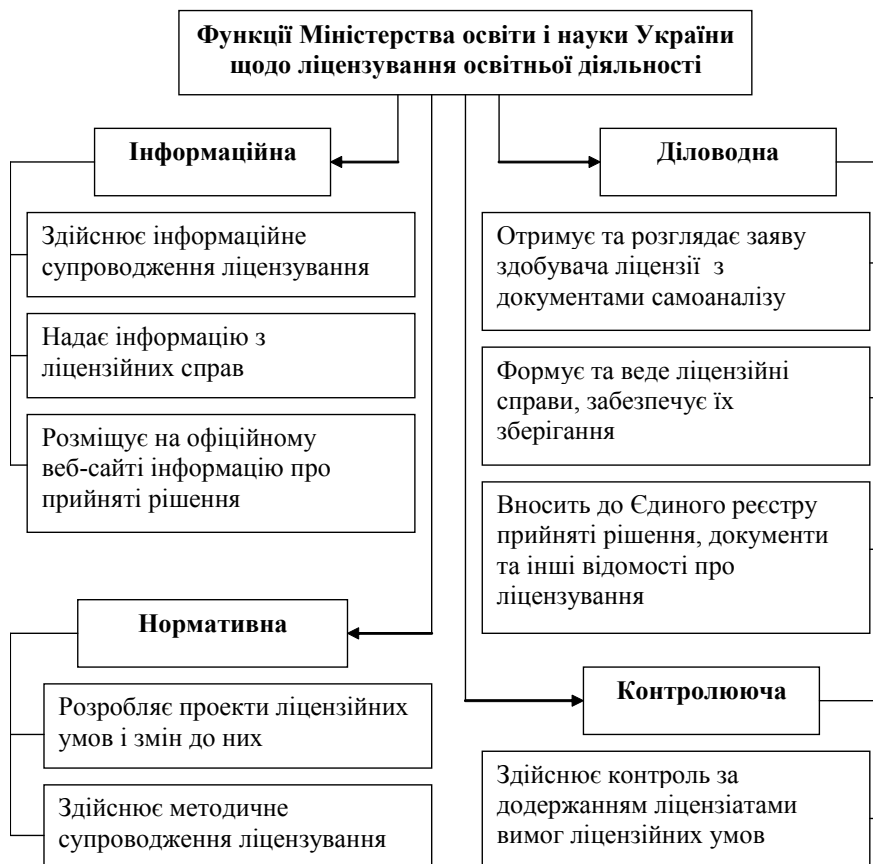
Функції Міністерства освіти і науки України щодо ліцензування освітньої діяльності

Інформаційна

Здійснює інформаційне супроводження ліцензування

Надає інформацію з ліцензійних справ

Розміщує на офіційному веб-сайті інформацію про прийняті рішення

Нормативна

Розробляє проекти ліцензійних умов і змін до них

Здійснює методичне супроводження ліцензування

Діловодна

Отримує та розглядає заяву здобувача ліцензії з документами самоаналізу

Формує та веде ліцензійні справи, забезпечує їх зберігання

Вносить до Єдиного реєстру прийняті рішення, документи та інші відомості про ліцензування

Контролююча

Здійснює контроль за додержанням ліцензіатами вимог ліцензійних умов